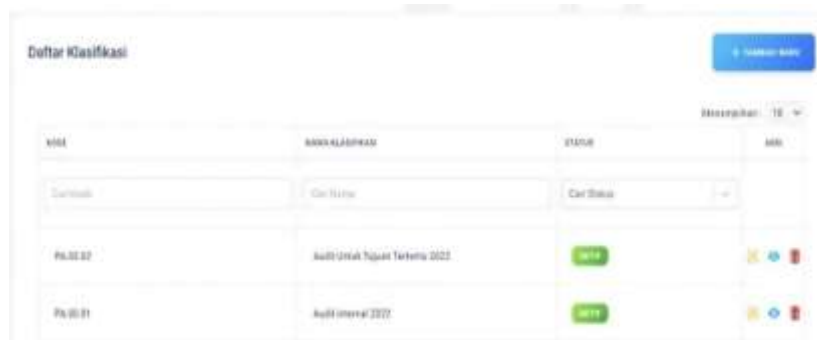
Daftar Klasifikasi

+ TAMBAH BARU

Menampilkan 10

| KODE | NAMA KLASIFIKASI | STATUS | AKSI |
|---|---|---|---|
| Cari Kode | Cari Nama | Cari Status | |
| PA.00.02 | Audit Untuk Tujuan Tertentu 2022 | AKTIF | |
| PA.00.01 | Audit internal 2022 | AKTIF | |